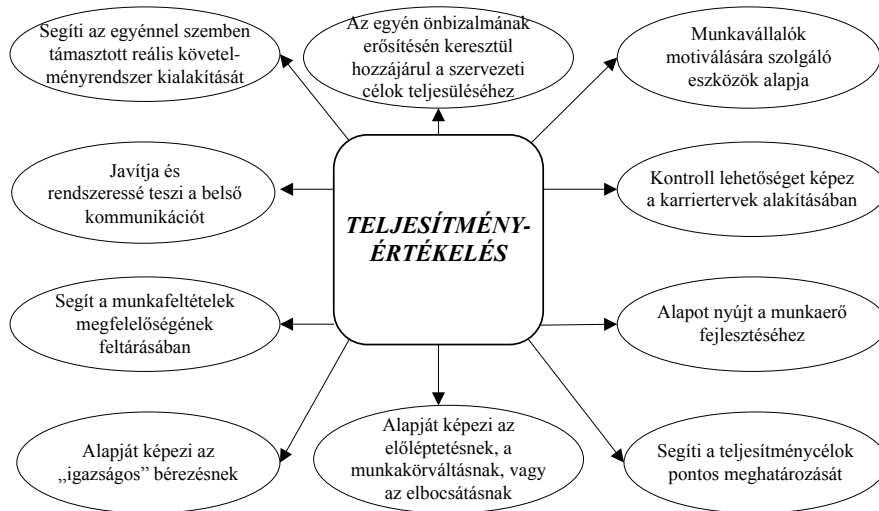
Segíti az egyénnel szemben támasztott reális követelményrendszer kialakítását

Az egyén önbizalmának erősítésén keresztül hozzájárul a szervezeti célok teljesüléséhez

Munkavállalók motiválására szolgáló eszközök alapja

Javítja és rendszeressé teszi a belső kommunikációt

TELJESÍTMÉNY-ÉRTÉKELÉS

Kontroll lehetőséget képez a karriertervek alakításában

Segít a munkafeltételek megfelelőségének feltárásában

Alapot nyújt a munkaerő fejlesztéséhez

Alapját képezi az „igazságos" bérezésnek

Alapját képezi az előléptetésnek, a munkakörváltásnak, vagy az elbocsátásnak

Segíti a teljesítménycélok pontos meghatározását